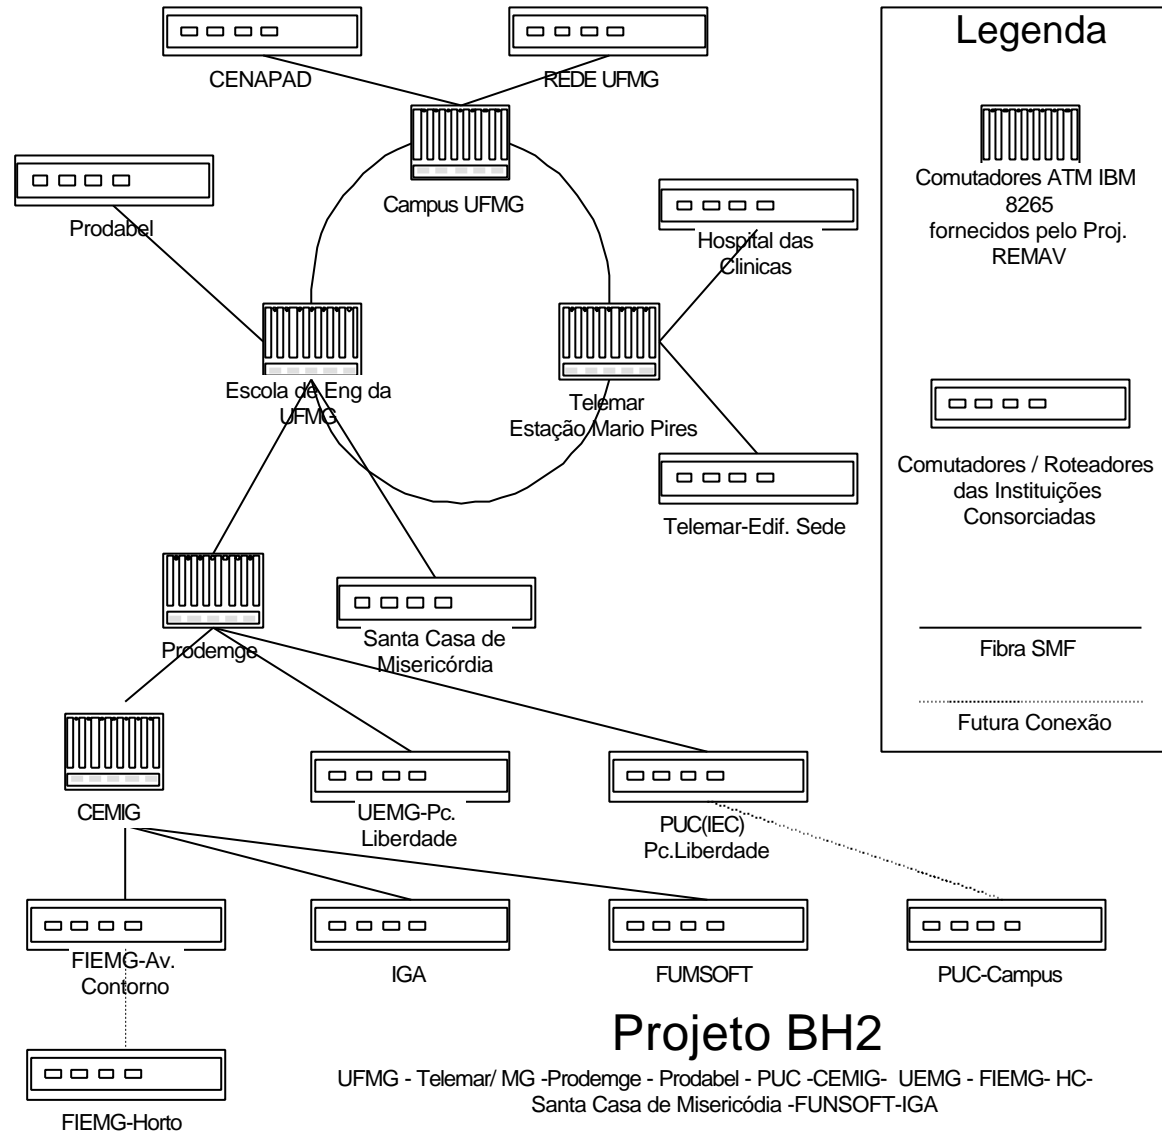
CENAPAD

REDE UFMG

Legenda

Campus UFMG

Prodabel

Comutadores ATM IBM 8265 fornecidos pelo Proj. REMAV

Hospital das Clinicas

Escola de Eng da UFMG

Telemar Estação Mario Pires

Comutadores / Roteadores das Instituições Consorciadas

Telemar-Edif. Sede

Prodemge

Santa Casa de Misericórdia

Fibra SMF

Futura Conexão

CEMIG

UEMG-Pc. Liberdade

PUC(IEC) Pc.Liberdade

FIEMG-Av. Contorno

IGA

FUMSOFT

PUC-Campus

Projeto BH2

UFMG - Telemar/ MG -Prodemge - Prodabel - PUC -CEMIG- UEMG - FIEMG- HC- Santa Casa de Misericódia -FUNSOFT-IGA

FIEMG-Horto